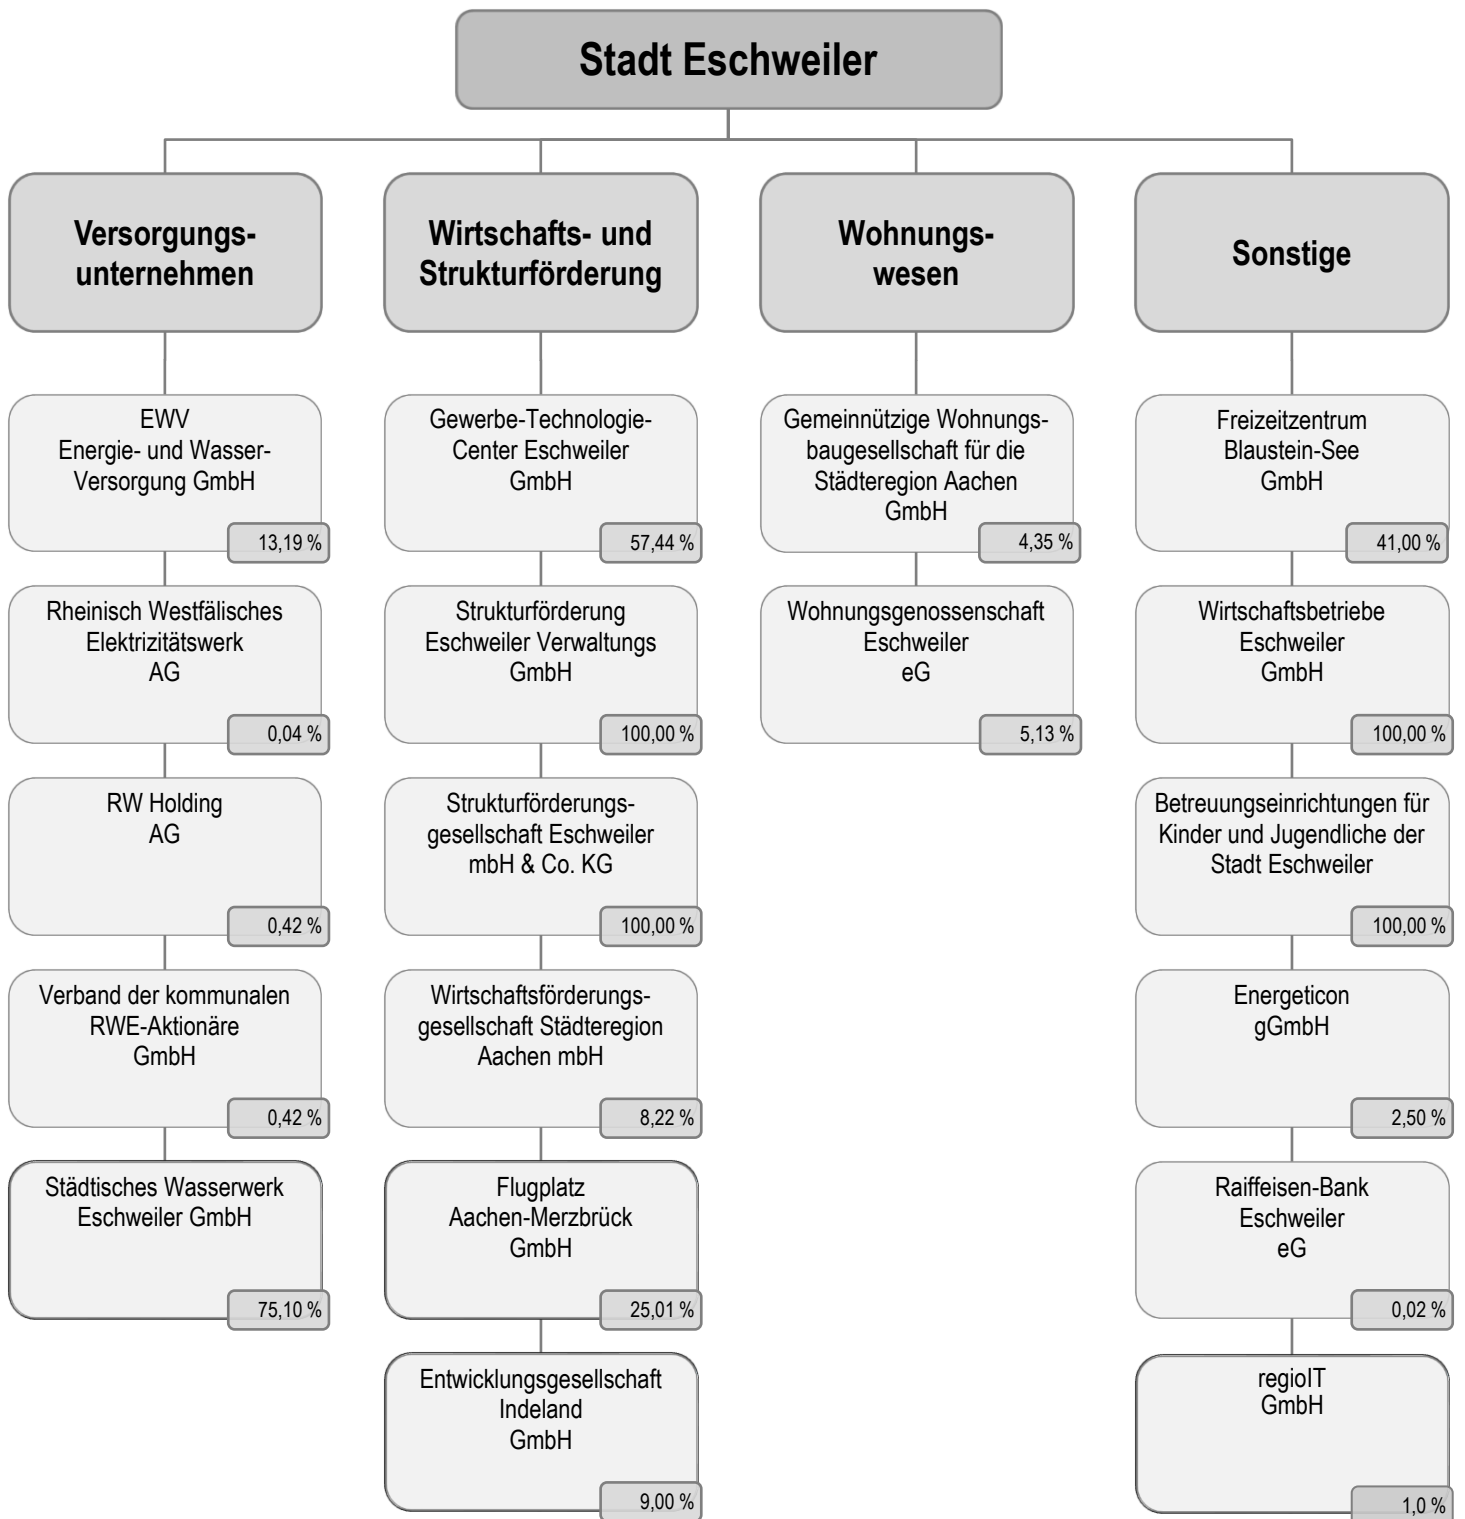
Stadt Eschweiler

Versorgungsunternehmen

EWV Energie- und Wasser-Versorgung GmbH
13,19 %

Rheinisch Westfälisches Elektrizitätswerk AG
0,04 %

RW Holding AG
0,42 %

Verband der kommunalen RWE-Aktionäre GmbH
0,42 %

Städtisches Wasserwerk Eschweiler GmbH
75,10 %

Wirtschafts- und Strukturförderung

Gewerbe-Technologie-Center Eschweiler GmbH
57,44 %

Strukturförderung Eschweiler Verwaltungs GmbH
100,00 %

Strukturförderungsgesellschaft Eschweiler mbH & Co. KG
100,00 %

Wirtschaftsförderungsgesellschaft Städteregion Aachen mbH
8,22 %

Flugplatz Aachen-Merzbrück GmbH
25,01 %

Entwicklungsgesellschaft Indeland GmbH
9,00 %

Wohnungswesen

Gemeinnützige Wohnungsbaugesellschaft für die Städteregion Aachen GmbH
4,35 %

Wohnungsgenossenschaft Eschweiler eG
5,13 %

Sonstige

Freizeitzentrum Blaustein-See GmbH
41,00 %

Wirtschaftsbetriebe Eschweiler GmbH
100,00 %

Betreuungseinrichtungen für Kinder und Jugendliche der Stadt Eschweiler
100,00 %

Energeticon gGmbH
2,50 %

Raiffeisen-Bank Eschweiler eG
0,02 %

regioIT GmbH
1,0 %